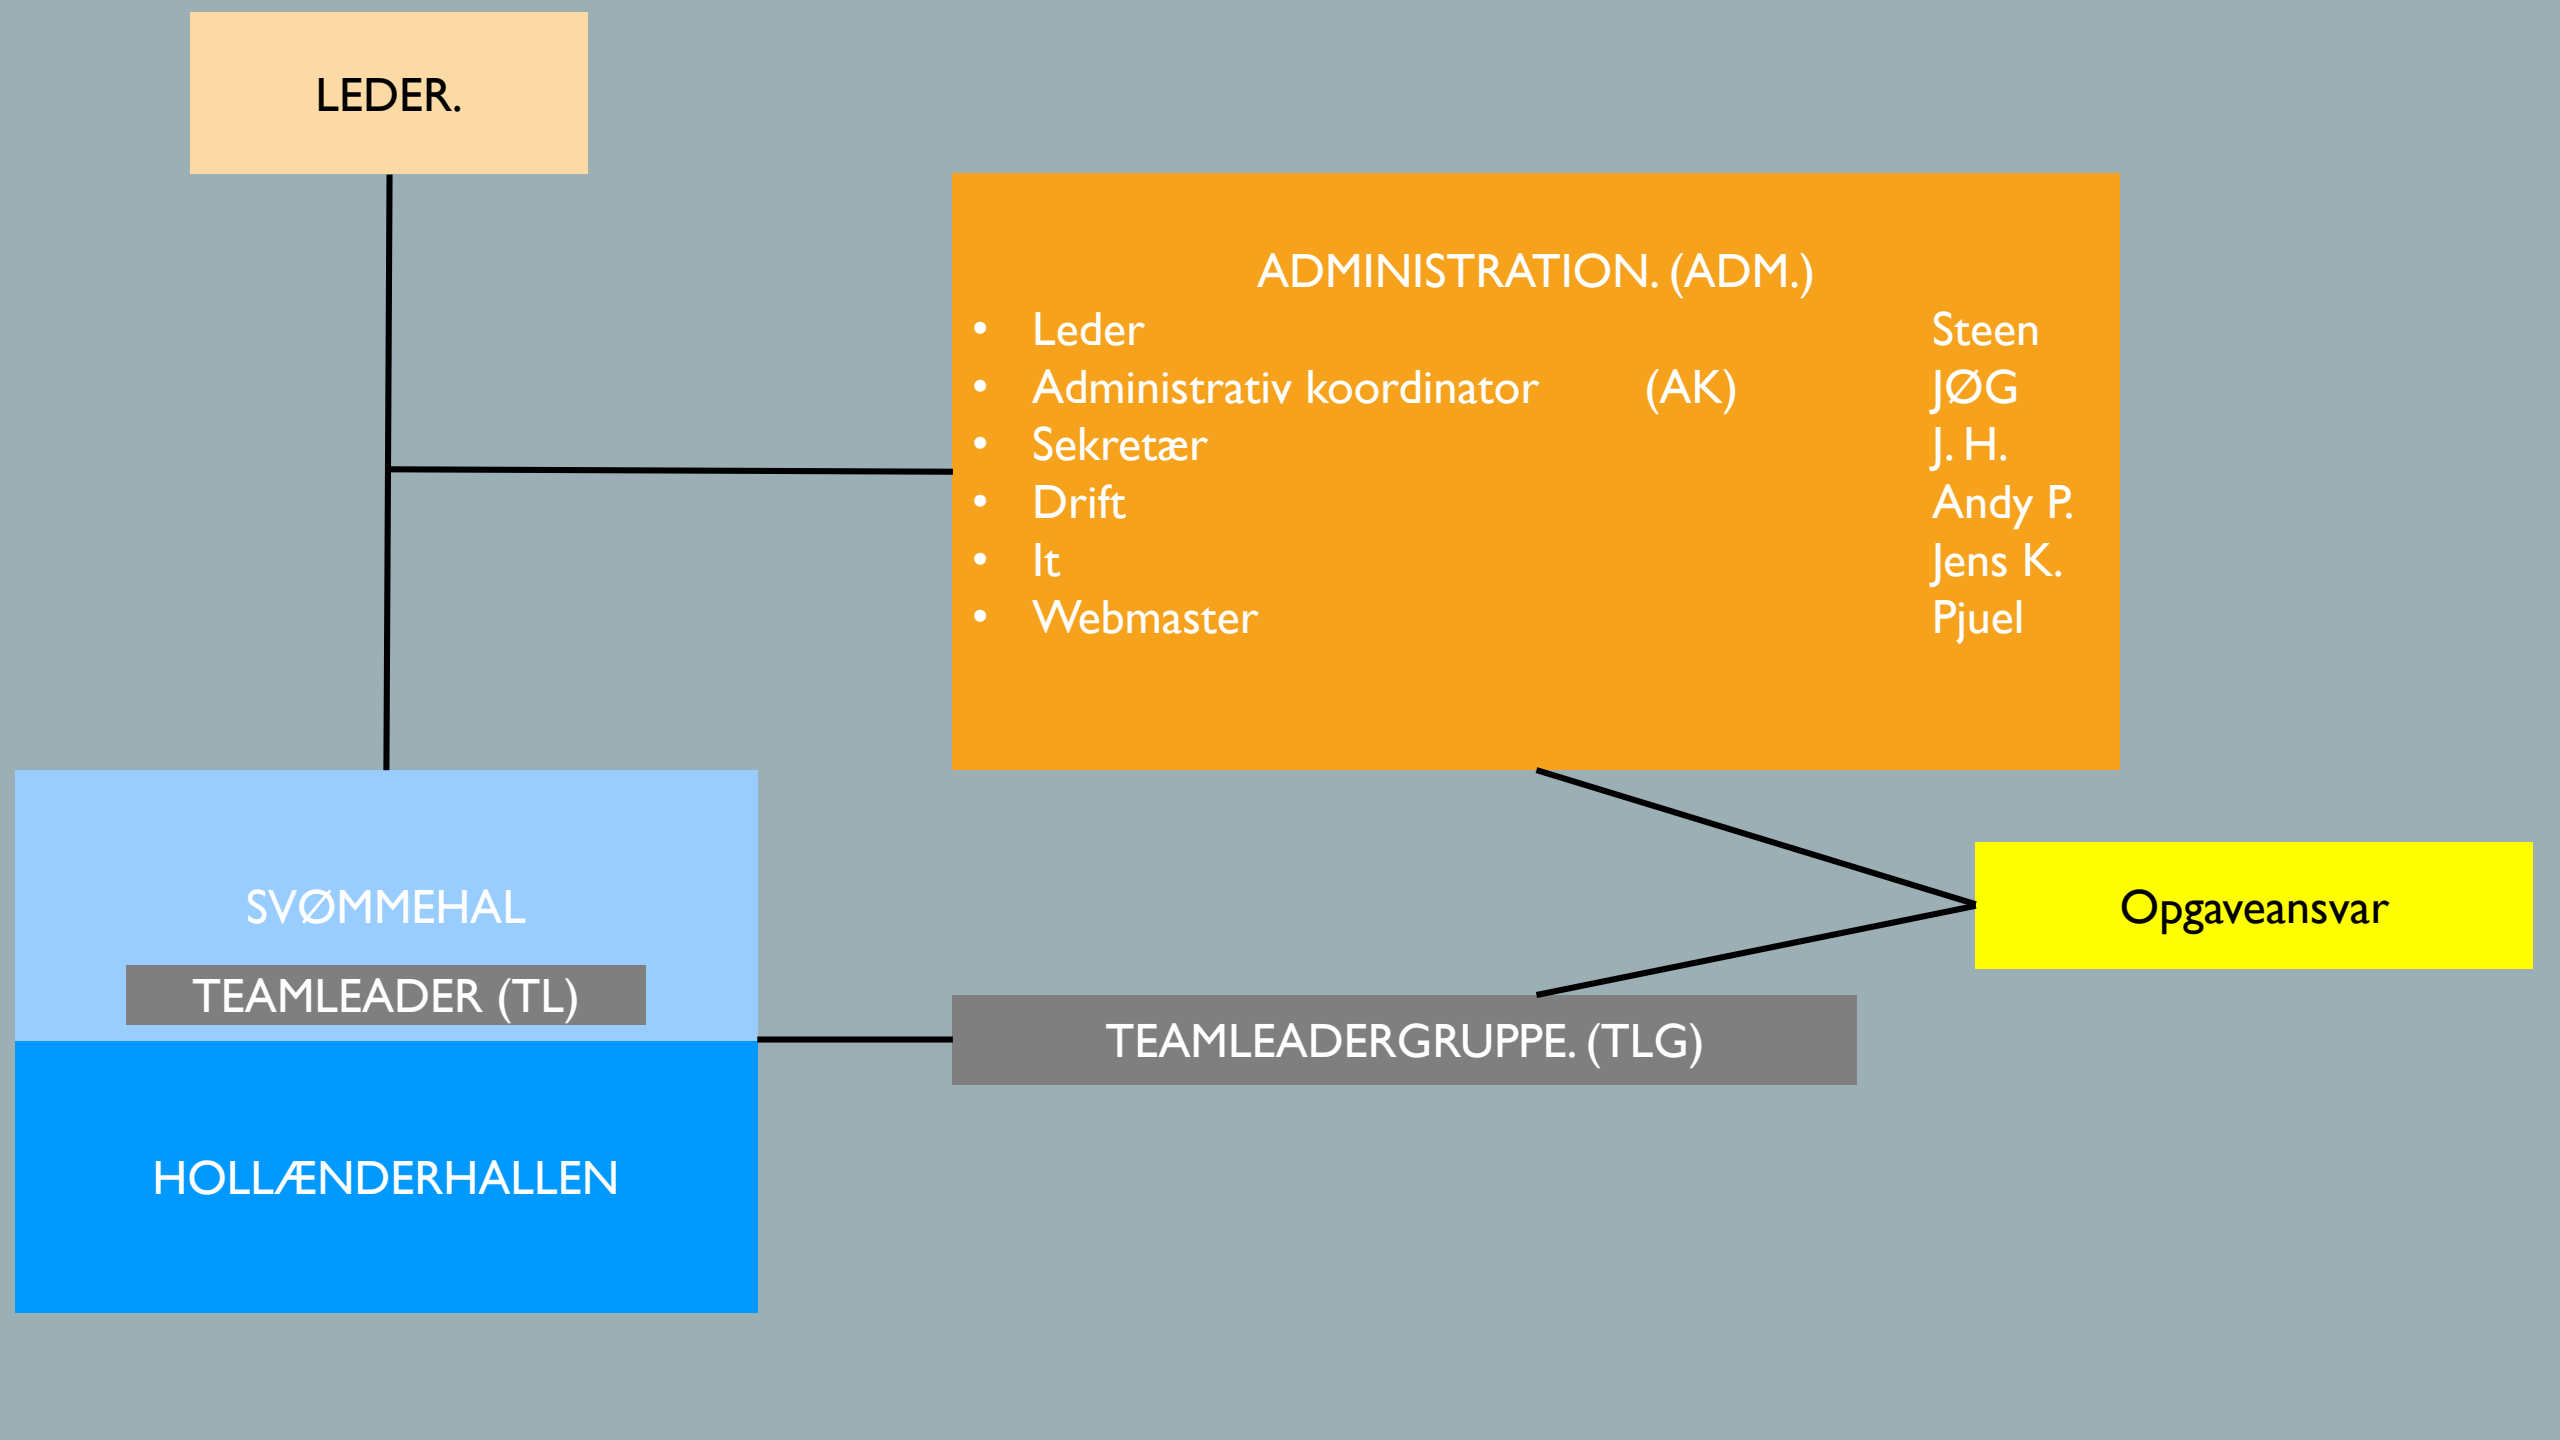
LEDER.

ADMINISTRATION. (ADM.)

- Leder Steen
- Administrativ koordinator (AK) JØG
- Sekretær J. H.
- Drift Andy P.
- It Jens K.
- Webmaster Pjuel

SVØMMEHAL

TEAMLEADER (TL)

HOLLÆNDERHALLEN

TEAMLEADERGRUPPE. (TLG)

Opgaveansvar